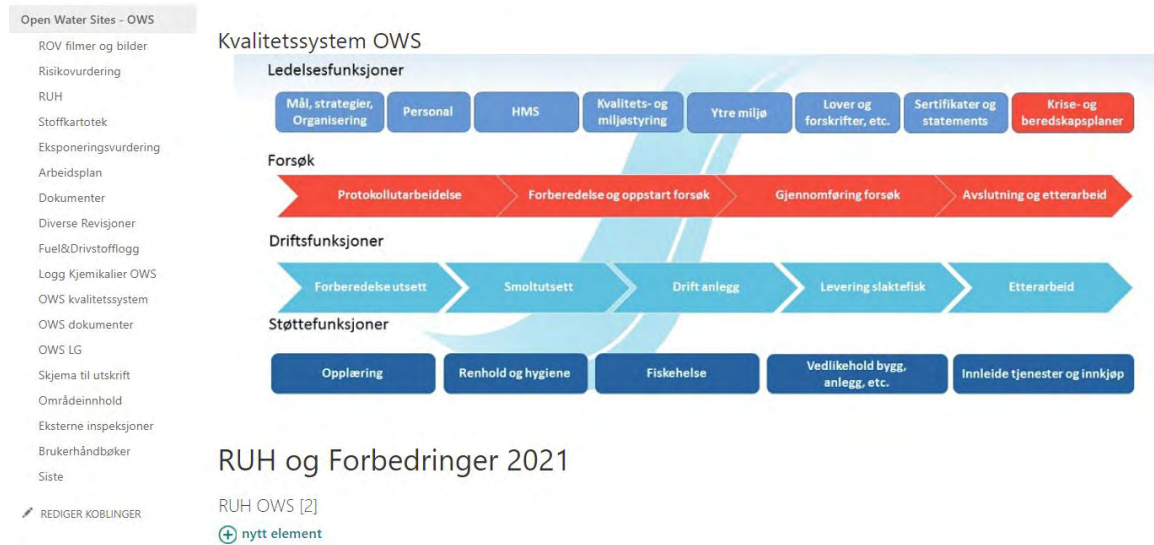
Open Water Sites - OWS
ROV filmer og bilder
Risikovurdering
RUH
Stoffkartotek
Eksponeringsvurdering
Arbeidsplan
Dokumenter
Diverse Revisjoner
Fuel&Drivstofflogg
Logg Kjemikalier OWS
OWS kvalitetssystem
OWS dokumenter
OWS LG
Skjema til utskrift
Områdeinnhold
Eksterne inspeksjoner
Brukerhåndbøker
Siste
REDIGER KOBLINGER

Kvalitetssystem OWS

Ledelsesfunksjoner
Mål, strategier, Organisering
Personal
HMS
Kvalitets- og miljøstyring
Ytre miljø
Lover og forskrifter, etc.
Sertifikater og statements
Krise- og beredskapsplaner

Forsøk
Protokollutarbeidelse
Forberedelse og oppstart forsøk
Gjennomføring forsøk
Avslutning og etterarbeid

Driftsfunksjoner
Forberedelse utsett
Smoltutsett
Drift anlegg
Levering slaktefisk
Etterarbeid

Støttefunksjoner
Opplæring
Renhold og hygiene
Fiskehelse
Vedlikehold bygg, anlegg, etc.
Innleide tjenester og innkjøp

RUH og Forbedringer 2021

RUH OWS [2]
nytt element